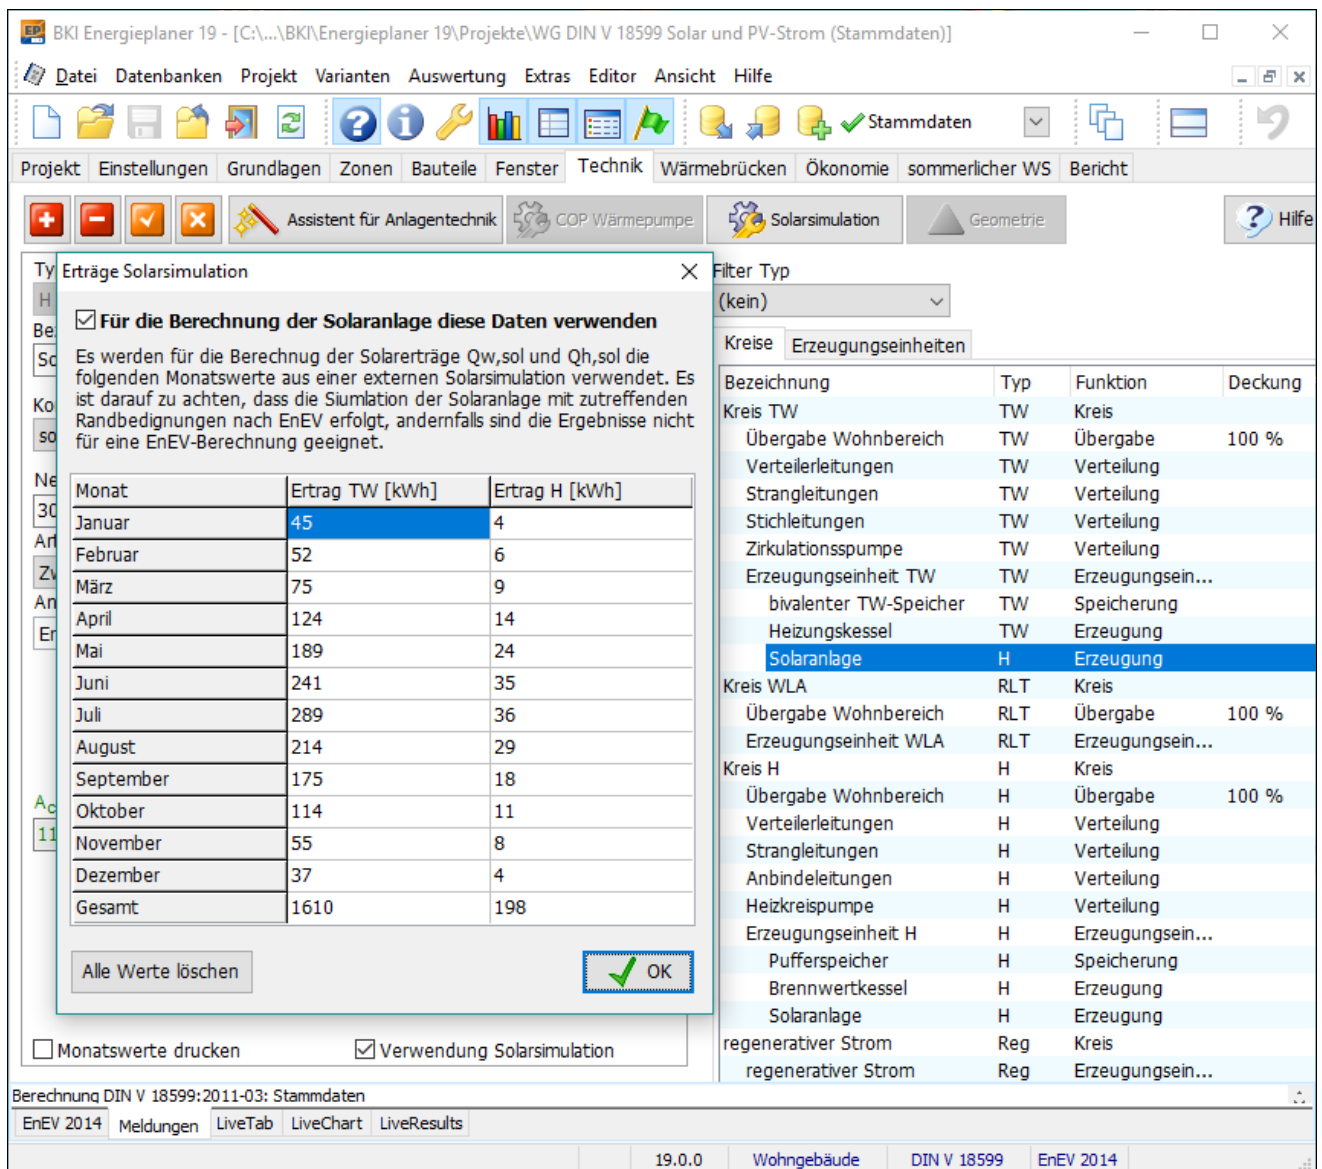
BKI Energieplaner 19 - [C:\...\BKI\Energieplaner 19\Projekte\WG DIN V 18599 Solar und PV-Strom (Stammdaten)]

Datei Datenbanken Projekt Varianten Auswertung Extras Editor Ansicht Hilfe

Stammdaten

Projekt Einstellungen Grundlagen Zonen Bauteile Fenster Technik Wärmebrücken Ökonomie sommerlicher WS Bericht

Assistent für Anlagentechnik COP Wärmepumpe Solarsimulation Geometrie Hilfe

Ty
H
Be
So
Ko
so
Ne
30
Ar
Zv
An
Er
Ac
11

Erträge Solarsimulation

Für die Berechnung der Solaranlage diese Daten verwenden

Es werden für die Berechnug der Solarerträge Qw,sol und Qh,sol die folgenden Monatswerte aus einer externen Solarsimulation verwendet. Es ist darauf zu achten, dass die Siumlation der Solaranlage mit zutreffenden Randbedignungen nach EnEV erfolgt, andernfalls sind die Ergebnisse nicht für eine EnEV-Berechnung geeignet.

| Monat | Ertrag TW [kWh] | Ertrag H [kWh] |
|---|---|---|
| Januar | 45 | 4 |
| Februar | 52 | 6 |
| März | 75 | 9 |
| April | 124 | 14 |
| Mai | 189 | 24 |
| Juni | 241 | 35 |
| Juli | 289 | 36 |
| August | 214 | 29 |
| September | 175 | 18 |
| Oktober | 114 | 11 |
| November | 55 | 8 |
| Dezember | 37 | 4 |
| Gesamt | 1610 | 198 |

Alle Werte löschen
OK

Monatswerte drucken
Verwendung Solarsimulation

Filter Typ
(kein)

Kreise Erzeugungseinheiten

| Bezeichnung | Typ | Funktion | Deckung |
|---|---|---|---|
| Kreis TW | TW | Kreis | |
| Übergabe Wohnbereich | TW | Übergabe | 100 % |
| Verteilerleitungen | TW | Verteilung | |
| Strangleitungen | TW | Verteilung | |
| Stichleitungen | TW | Verteilung | |
| Zirkulationsspumpe | TW | Verteilung | |
| Erzeugungseinheit TW | TW | Erzeugungsein... | |
| bivalenter TW-Speicher | TW | Speicherung | |
| Heizungskessel | TW | Erzeugung | |
| Solaranlage | H | Erzeugung | |
| Kreis WLA | RLT | Kreis | |
| Übergabe Wohnbereich | RLT | Übergabe | 100 % |
| Erzeugungseinheit WLA | RLT | Erzeugungsein... | |
| Kreis H | H | Kreis | |
| Übergabe Wohnbereich | H | Übergabe | 100 % |
| Verteilerleitungen | H | Verteilung | |
| Strangleitungen | H | Verteilung | |
| Anbindeleitungen | H | Verteilung | |
| Heizkreispumpe | H | Verteilung | |
| Erzeugungseinheit H | H | Erzeugungsein... | |
| Pufferspeicher | H | Speicherung | |
| Brennwertkessel | H | Erzeugung | |
| Solaranlage | H | Erzeugung | |
| regenerativer Strom | Reg | Kreis | |
| regenerativer Strom | Reg | Erzeugungsein... | |

Berechnung DIN V 18599:2011-03: Stammdaten

EnEV 2014 Meldungen LiveTab LiveChart LiveResults

19.0.0 Wohngebäude DIN V 18599 EnEV 2014